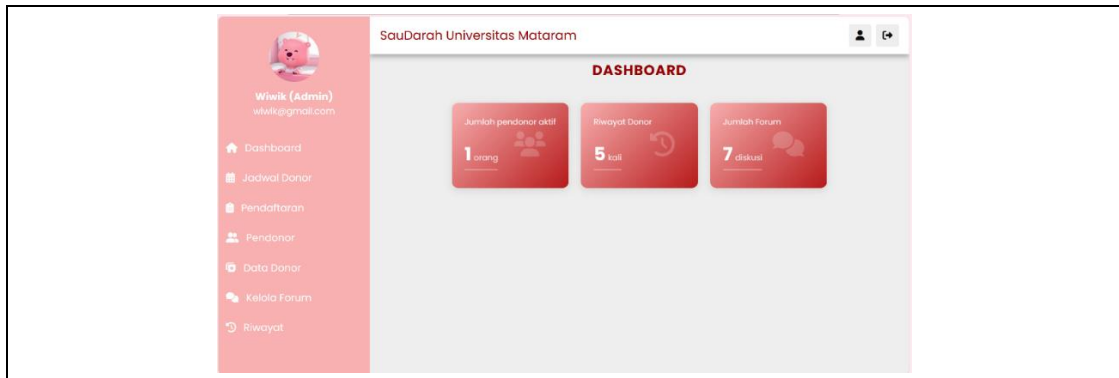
Wiwik (Admin)
wiwik@gmail.com

Dashboard
Jadwal Donor
Pendaftaran
Pendonor
Data Donor
Kelola Forum
Riwayat

SauDarah Universitas Mataram

DASHBOARD

Jumlah pendonor aktif
1 orang

Riwayat Donor
5 kali

Jumlah Forum
7 diskusi